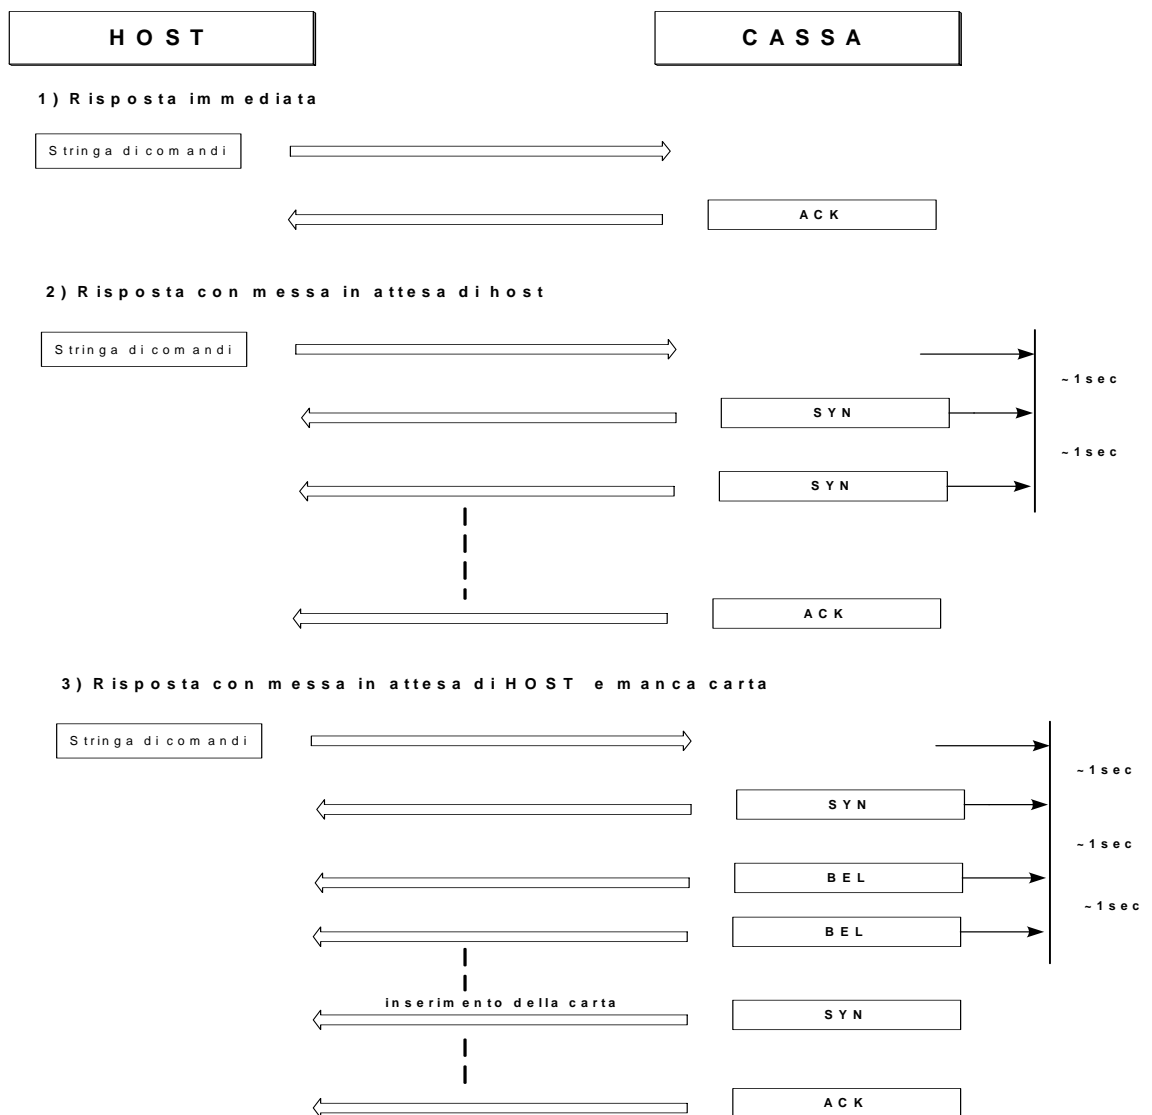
HOST

CASSA

1) Risposta immediata

Stringa di comandi

ACK

2) Risposta con messa in attesa di host

Stringa di comandi

~1sec

SYN

~1sec

SYN

ACK

3) Risposta con messa in attesa di HOST e manca carta

Stringa di comandi

~1sec

SYN

~1sec

BEL

~1sec

BEL

inserimento della carta

SYN

ACK